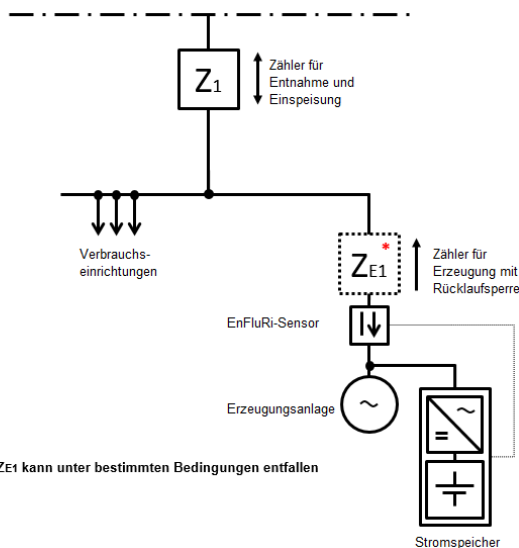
$Z_1$

Zähler für Entnahme und Einspeisung

Verbrauchseinrichtungen

$Z_{E1}$ *

Zähler für Erzeugung mit Rücklaufsperre

EnFluRi-Sensor

~

Erzeugungsanlage

~

=

Stromspeicher

$Z_{E1}$ kann unter bestimmten Bedingungen entfallen